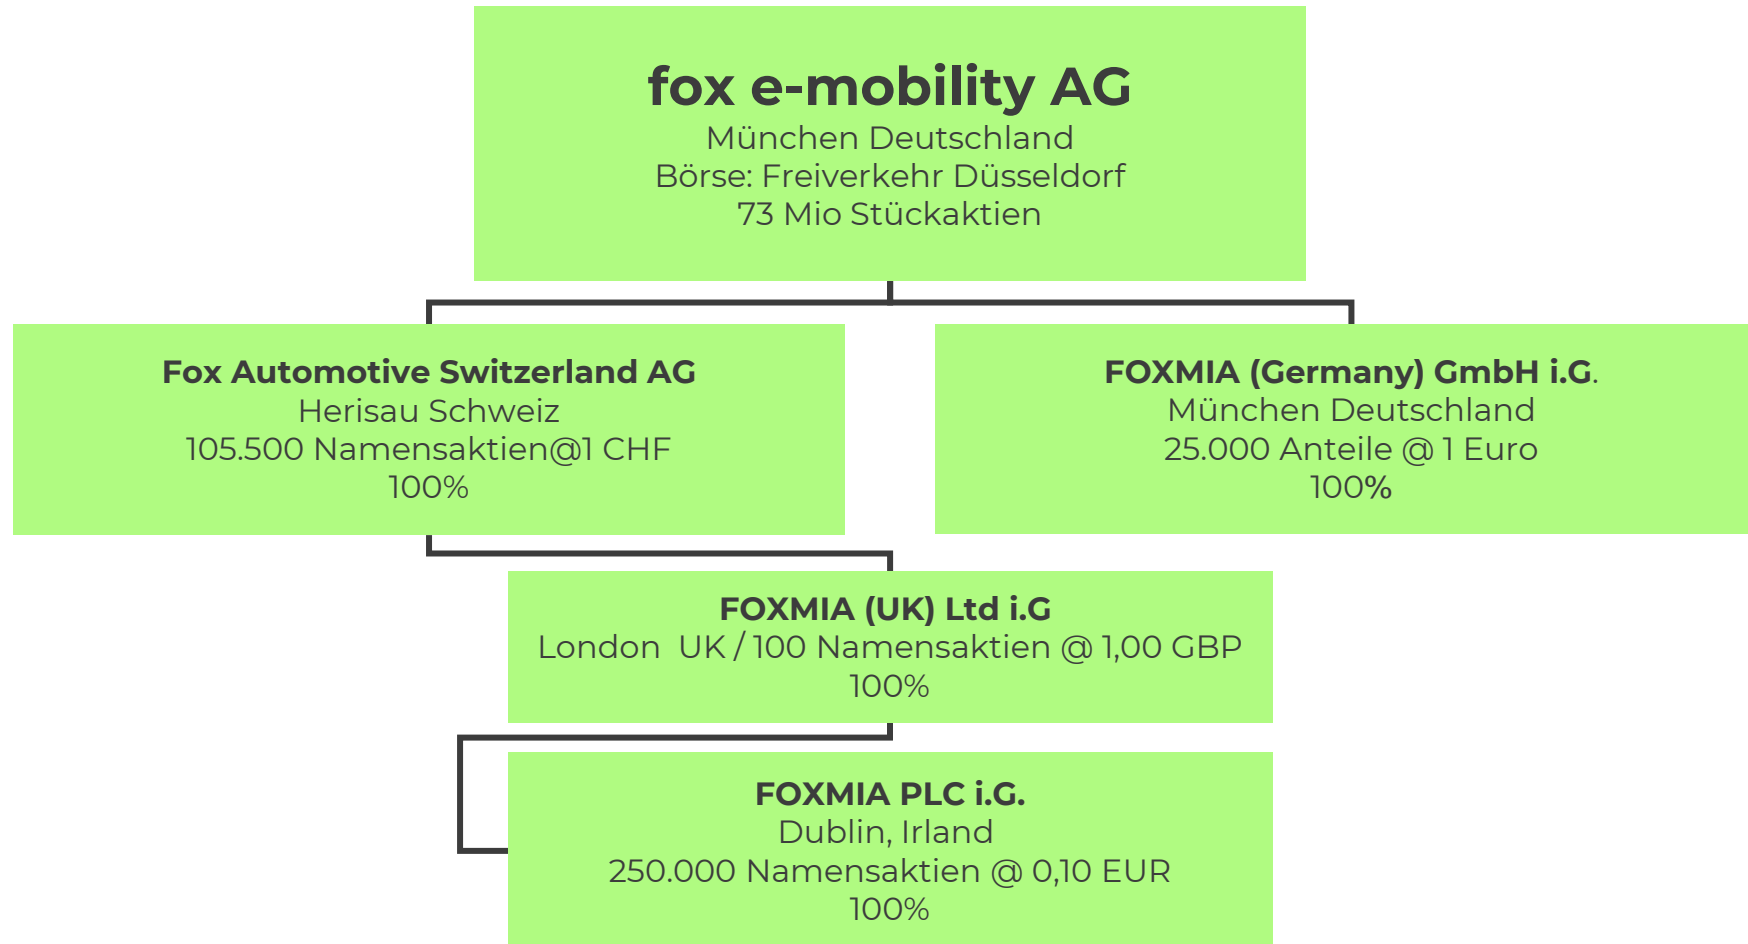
fox e-mobility AG
München Deutschland
Börse: Freiverkehr Düsseldorf
73 Mio Stückaktien

Fox Automotive Switzerland AG
Herisau Schweiz
105.500 Namensaktien@1 CHF
100%

FOXMIA (Germany) GmbH i.G.
München Deutschland
25.000 Anteile @ 1 Euro
100%

FOXMIA (UK) Ltd i.G
London UK / 100 Namensaktien @ 1,00 GBP
100%

FOXMIA PLC i.G.
Dublin, Irland
250.000 Namensaktien @ 0,10 EUR
100%